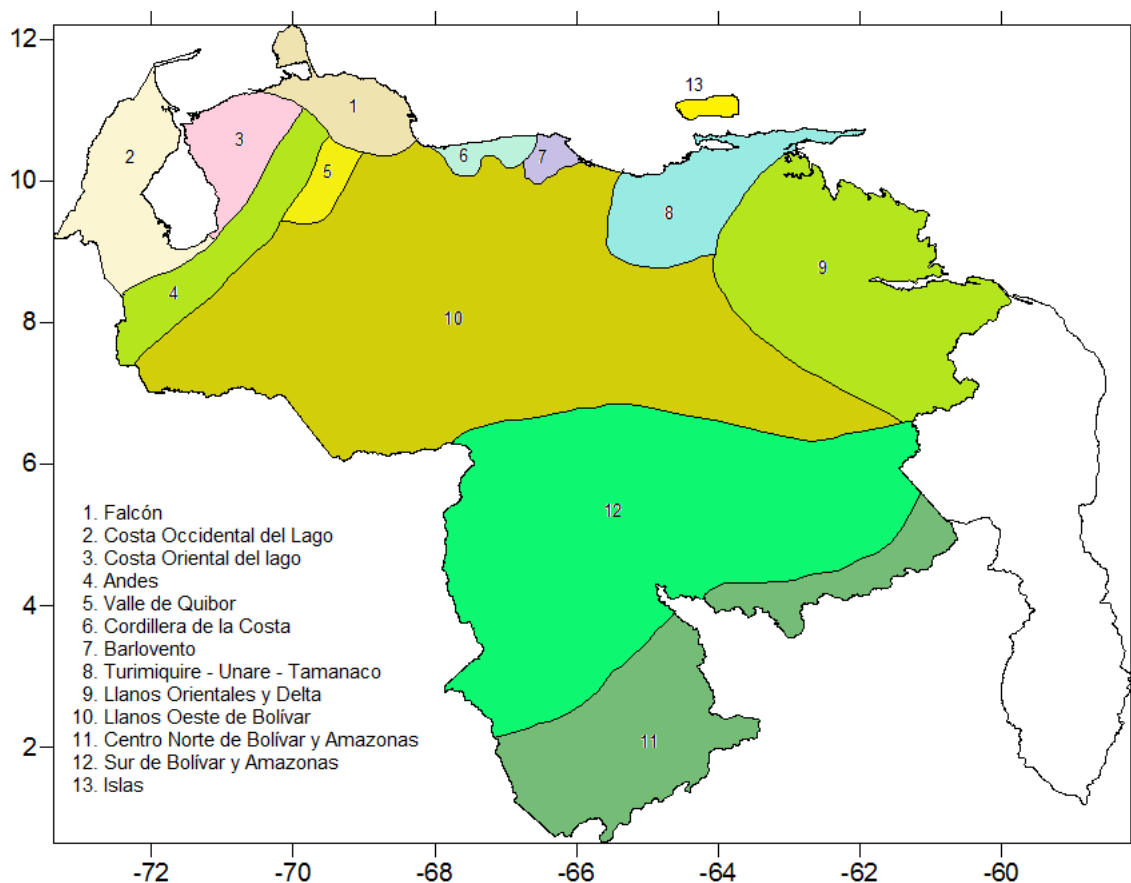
12
10
8
6
4
2

-72 -70 -68 -66 -64 -62 -60

1
2
3
4
5
6
7
8
9
10
11
12
13

1. Falcón
2. Costa Occidental del Lago
3. Costa Oriental del lago
4. Andes
5. Valle de Quibor
6. Cordillera de la Costa
7. Barlovento
8. Turimiquire - Unare - Tamanaco
9. Llanos Orientales y Delta
10. Llanos Oeste de Bolívar
11. Centro Norte de Bolívar y Amazonas
12. Sur de Bolívar y Amazonas
13. Islas